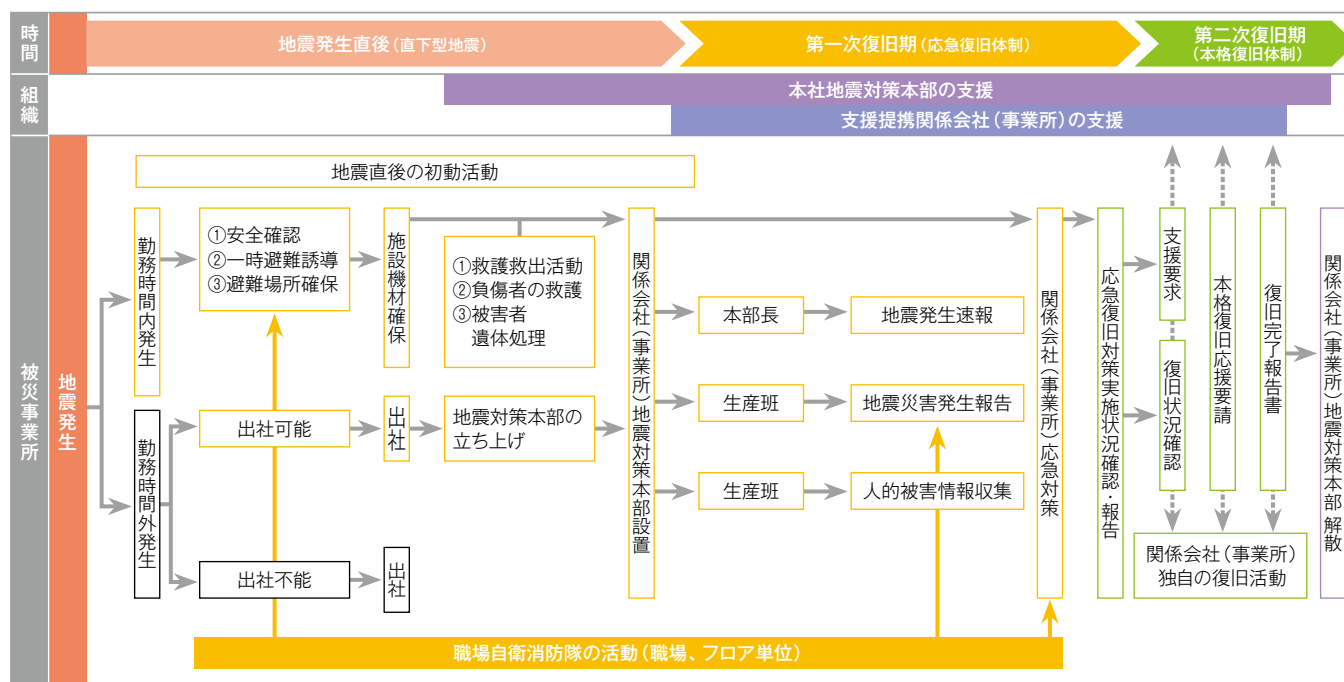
時間

地震発生直後（直下型地震）

第一次復旧期（応急復旧体制）

第二次復旧期（本格復旧体制）

組織

本社地震対策本部の支援

支援提携関係会社（事業所）の支援

被災事業所

地震発生

地震直後の初動活動

勤務時間内発生

①安全確認
②一時避難誘導
③避難場所確保

施設機材確保

①救護救出活動
②負傷者の救護
③被害者
遺体処理

関係会社（事業所）地震対策本部設置

本部長

地震発生速報

勤務時間外発生

出社可能

出社

地震対策本部の立ち上げ

生産班

地震災害発生報告

生産班

人的被害情報収集

出社不能

出社

関係会社（事業所）応急対策

応急復旧対策実施状況確認・報告

支援要求

復旧状況確認

本格復旧応援要請

復旧完了報告書

関係会社（事業所）独自の復旧活動

関係会社（事業所）地震対策本部解散

職場自衛消防隊の活動（職場、フロア単位）